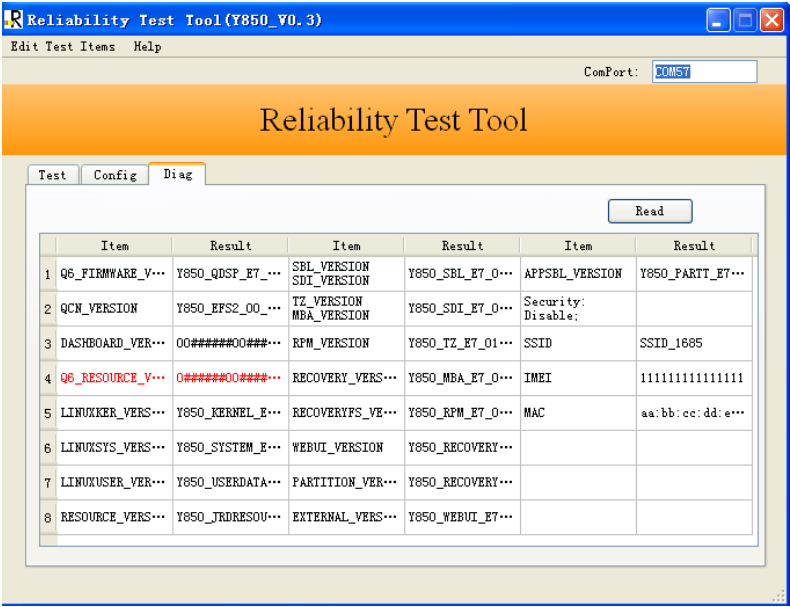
Reliability Test Tool(Y850_V0.3)

Edit Test Items Help

ComPort: COM57

Reliability Test Tool

Test Config Diag

Read

| | Item | Result | Item | Result | Item | Result |
|---|---|---|---|---|---|---|
| 1 | Q6_FIRMWARE_V··· | Y850_QDSP_E7_··· | SBL_VERSION SDI_VERSION | Y850_SBL_E7_0··· | APPSBL_VERSION | Y850_PARTT_E7··· |
| 2 | QCN_VERSION | Y850_EFS2_00_··· | TZ_VERSION MBA_VERSION | Y850_SDI_E7_0··· | Security: Disable; | |
| 3 | DASHBOARD_VER··· | 00######00###··· | RPM_VERSION | Y850_TZ_E7_01··· | SSID | SSID_1685 |
| 4 | Q6_RESOURCE_V··· | 0######00####··· | RECOVERY_VERS··· | Y850_MBA_E7_0··· | IMEI | 111111111111111 |
| 5 | LINUXKER_VERS··· | Y850_KERNEL_E··· | RECOVERYFS_VE··· | Y850_RPM_E7_0··· | MAC | aa:bb:cc:dd:e··· |
| 6 | LINUXSYS_VERS··· | Y850_SYSTEM_E··· | WEBUI_VERSION | Y850_RECOVERY··· | | |
| 7 | LINUXUSER_VER··· | Y850_USERDATA··· | PARTITION_VER··· | Y850_RECOVERY··· | | |
| 8 | RESOURCE_VERS··· | Y850_JRDRESOU··· | EXTERNAL_VERS··· | Y850_WEBUI_E7··· | | |